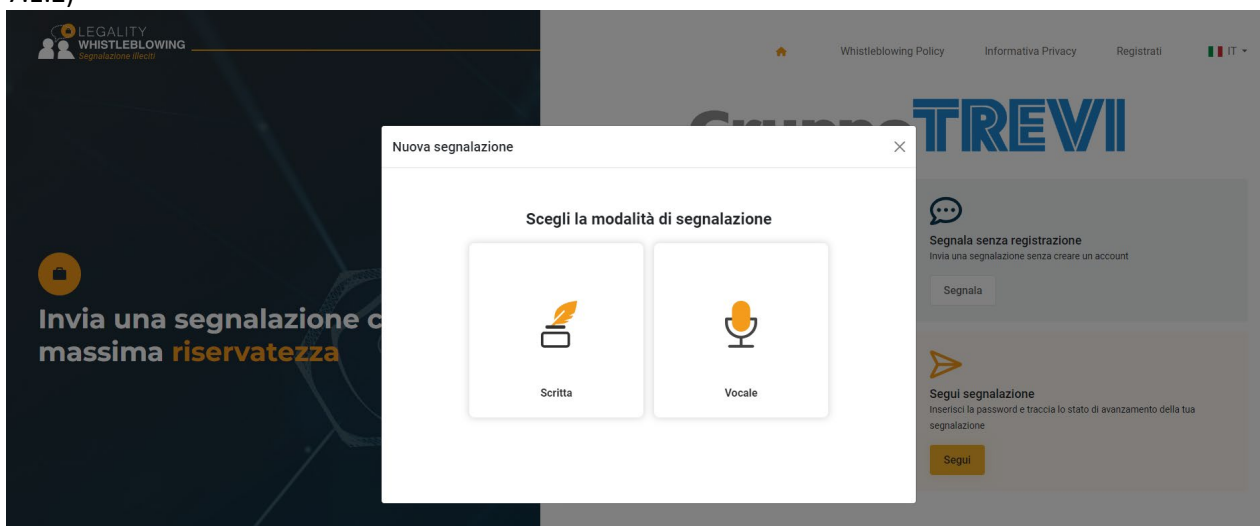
7.1.2)

LEGALITY WHISTLEBLOWING
Segnalazione illeciti

Whistleblowing Policy
Informativa Privacy
Registrati
IT

Gruppo TREVI

Invia una segnalazione c
massima riservatezza

Nuova segnalazione

Scegli la modalità di segnalazione

Scritta

Vocale

Segnala senza registrazione
Invia una segnalazione senza creare un account
Segnala

Segui segnalazione
Inserisci la password e traccia lo stato di avanzamento della tua segnalazione
Segui